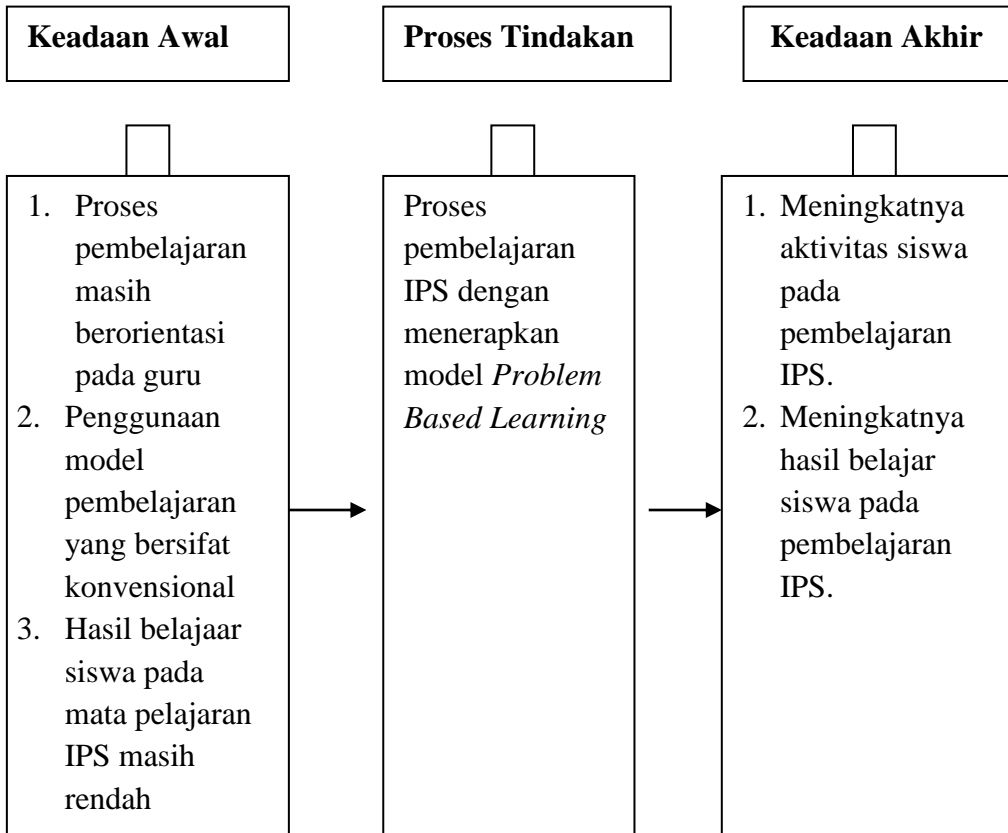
**Keadaan Awal**

1. Proses pembelajaran masih berorientasi pada guru
2. Penggunaan model pembelajaran yang bersifat konvensional
3. Hasil belajaar siswa pada mata pelajaran IPS masih rendah

**Proses Tindakan**

Proses pembelajaran IPS dengan menerapkan model *Problem Based Learning*

**Keadaan Akhir**

1. Meningkatnya aktivitas siswa pada pembelajaran IPS.
2. Meningkatnya hasil belajar siswa pada pembelajaran IPS.